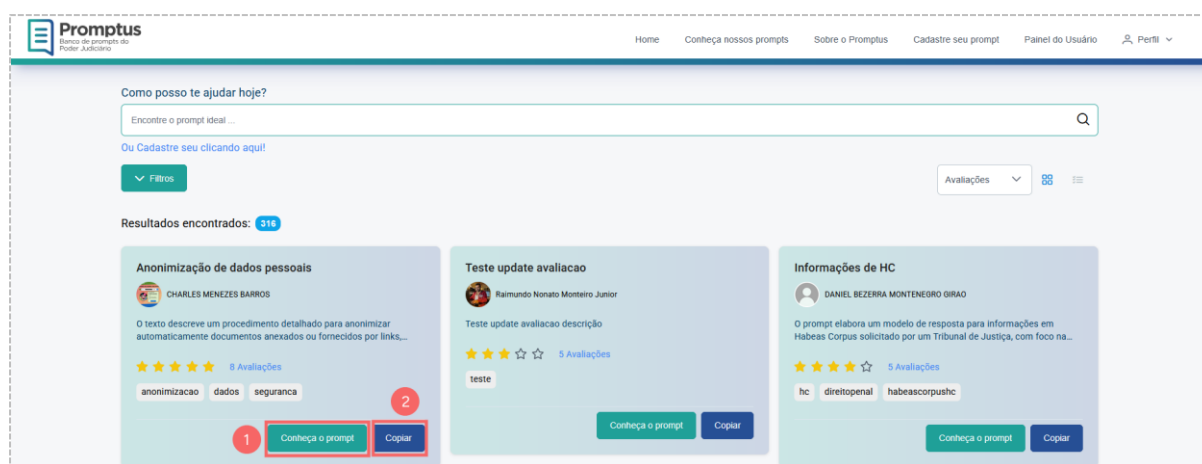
Promptus
Banco de prompts do Poder Judiciário

Home Conheça nossos prompts Sobre o Promptus Cadastre seu prompt Painel do Usuário Perfil

Como posso te ajudar hoje?

Encontre o prompt ideal ...

Ou Cadastre seu clicando aqui!

Filtros

Avaliações

Resultados encontrados: 316

Anonimização de dados pessoais
CHARLES MENEZES BARROS
O texto descreve um procedimento detalhado para anonimizar automaticamente documentos anexados ou fornecidos por links,...
8 Avaliações
anonimizacao dados seguranca
1 Conheça o prompt
2 Copiar

Teste update avaliacao
Raimundo Nonato Monteiro Junior
Teste update avaliacao descrição
5 Avaliações
teste
Conheça o prompt Copiar

Informações de HC
DANIEL BEZERRA MONTENEGRO GIRAO
O prompt elabora um modelo de resposta para informações em Habeas Corpus solicitado por um Tribunal de Justiça, com foco na...
5 Avaliações
hc direitopenal habeascorpushc
Conheça o prompt Copiar